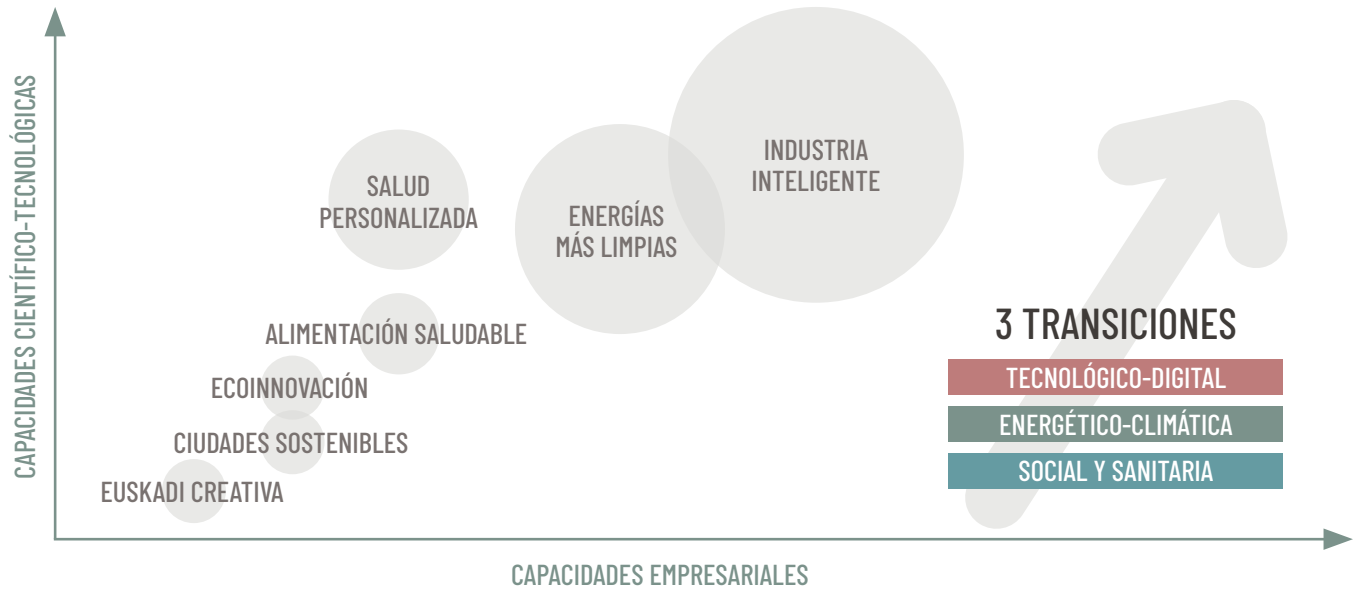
CAPACIDADES CIENTÍFICO-TECNOLÓGICAS

INDUSTRIA INTELIGENTE

SALUD PERSONALIZADA

ENERGÍAS MÁS LIMPIAS

ALIMENTACIÓN SALUDABLE

ECOINNOVACIÓN

CIUDADES SOSTENIBLES

EUSKADI CREATIVA

3 TRANSICIONES

TECNOLÓGICO-DIGITAL

ENERGÉTICO-CLIMÁTICA

SOCIAL Y SANITARIA

CAPACIDADES EMPRESARIALES